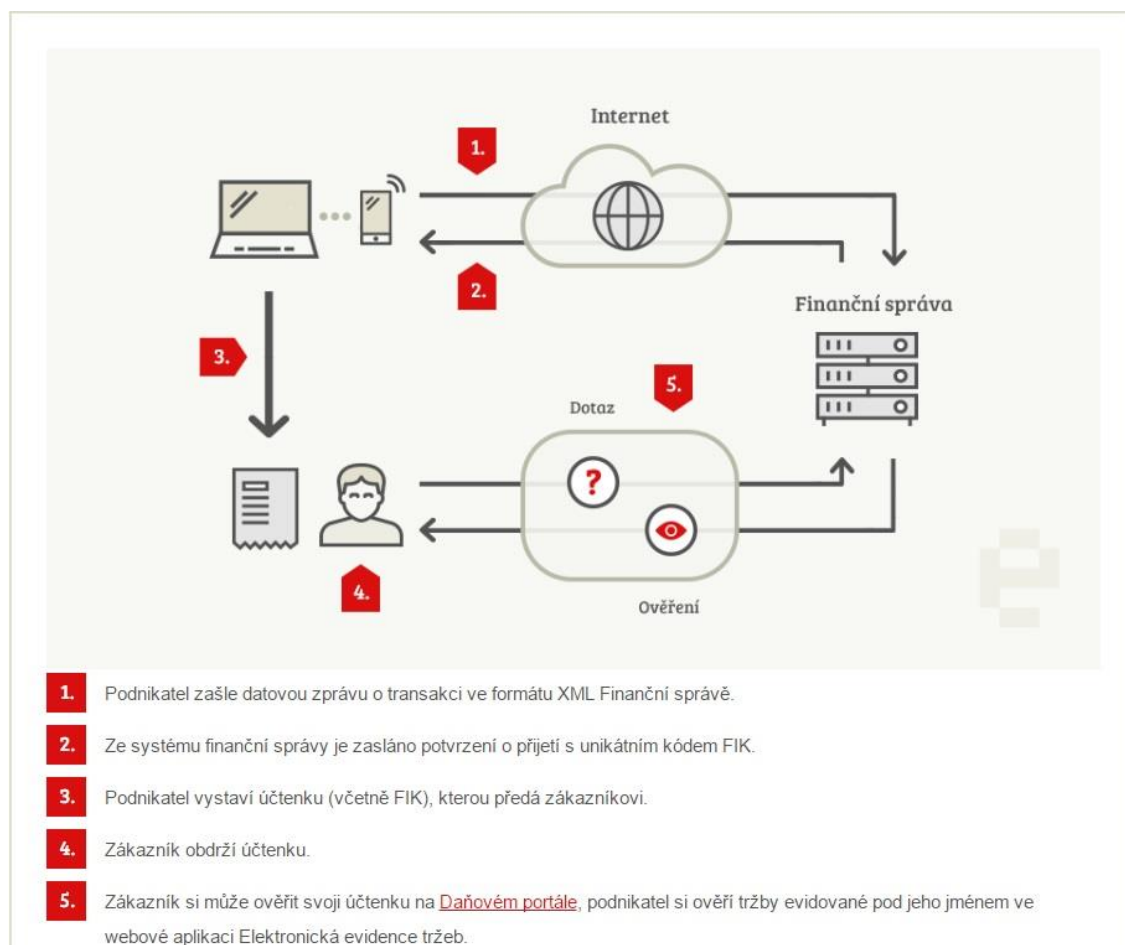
Internet

1.

2.

Finanční správa

3.

5.

Dotaz

?

4.

Ověření

1. Podnikatel zašle datovou zprávu o transakci ve formátu XML Finanční správě.

2. Ze systému finanční správy je zasláno potvrzení o přijetí s unikátním kódem FIK.

3. Podnikatel vystaví účtenku (včetně FIK), kterou předá zákazníkovi.

4. Zákazník obdrží účtenku.

5. Zákazník si může ověřit svoji účtenku na Daňovém portále, podnikatel si ověří tržby evidované pod jeho jménem ve webové aplikaci Elektronická evidence tržeb.